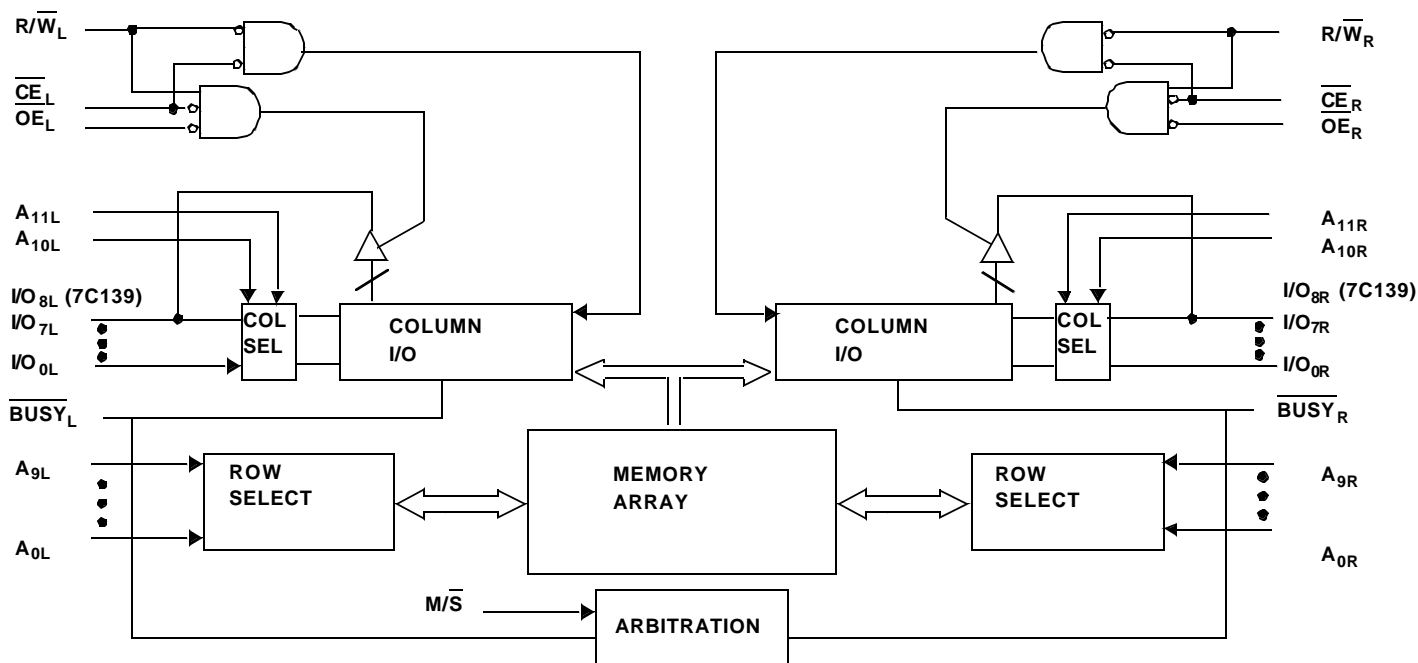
$R/\overline{W}_L$

$\overline{CE}_L$
$\overline{OE}_L$

$A_{11L}$
$A_{10L}$

$I/O_{8L}$ (7C139)
$I/O_{7L}$

$I/O_{0L}$

COL SEL

COLUMN I/O

$\overline{BUSY}_L$

$A_{9L}$

$A_{0L}$

ROW SELECT

MEMORY ARRAY

$M/\overline{S}$

ARBITRATION

$R/\overline{W}_R$

$\overline{CE}_R$
$\overline{OE}_R$

$A_{11R}$
$A_{10R}$

$I/O_{8R}$ (7C139)
$I/O_{7R}$

$I/O_{0R}$

COLUMN I/O

COL SEL

$\overline{BUSY}_R$

ROW SELECT

$A_{9R}$

$A_{0R}$